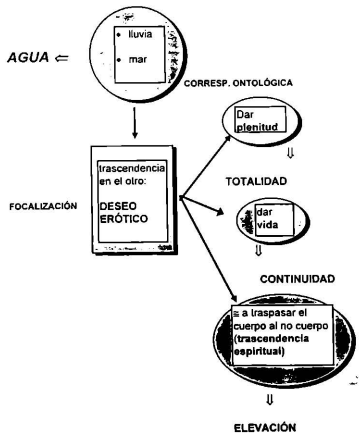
AGUA ⇐

• lluvia

• mar

CORRESP. ONTOLÓGICA

FOCALIZACIÓN

trascendencia en el otro:

DESEO ERÓTICO

Dar plenitud

⇓

TOTALIDAD

dar vida

⇓

CONTINUIDAD

≈ a traspasar el cuerpo al no cuerpo (trascendencia espiritual)

⇓

ELEVACIÓN